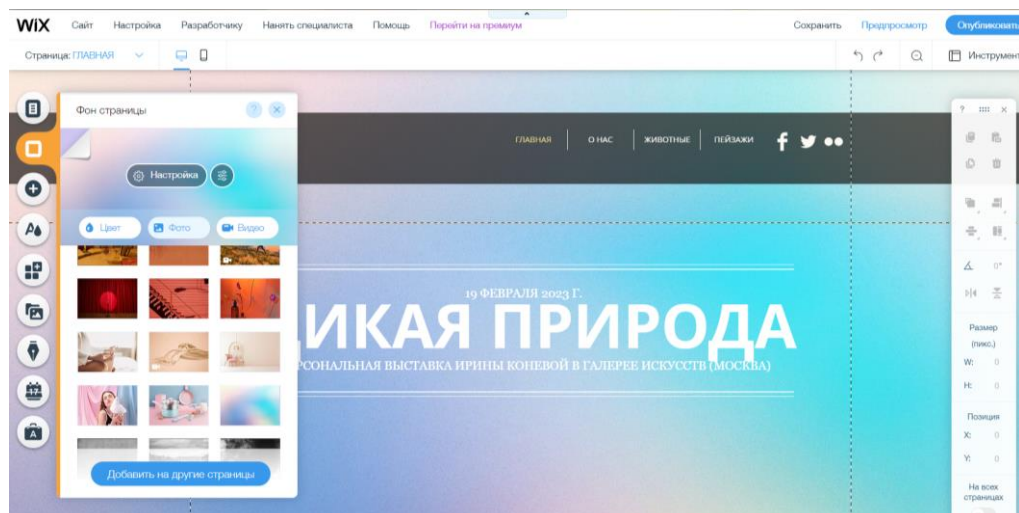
WiX Сайт Настройка Разработчику Нанять специалиста Помощь Перейти на премиум Сохранить Предпросмотр Опубликовать

Страница: ГЛАВНАЯ Инструмент

Фон страницы

Настройка

Цвет Фото Видео

Добавить на другие страницы

ГЛАВНАЯ О НАС ЖИВОТНЫЕ ПЕЙЗАЖИ

19 ФЕВРАЛЯ 2023 Г.

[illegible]ИКАЯ ПРИРОДА

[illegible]РСОНАЛЬНАЯ ВЫСТАВКА ИРИНЫ КОНЕВОЙ В ГАЛЕРЕЕ ИСКУССТВ (МОСКВА)

0°

Размер (пикс.)

W: 0

H: 0

Позиция

X: 0

Y: 0

На всех страницах